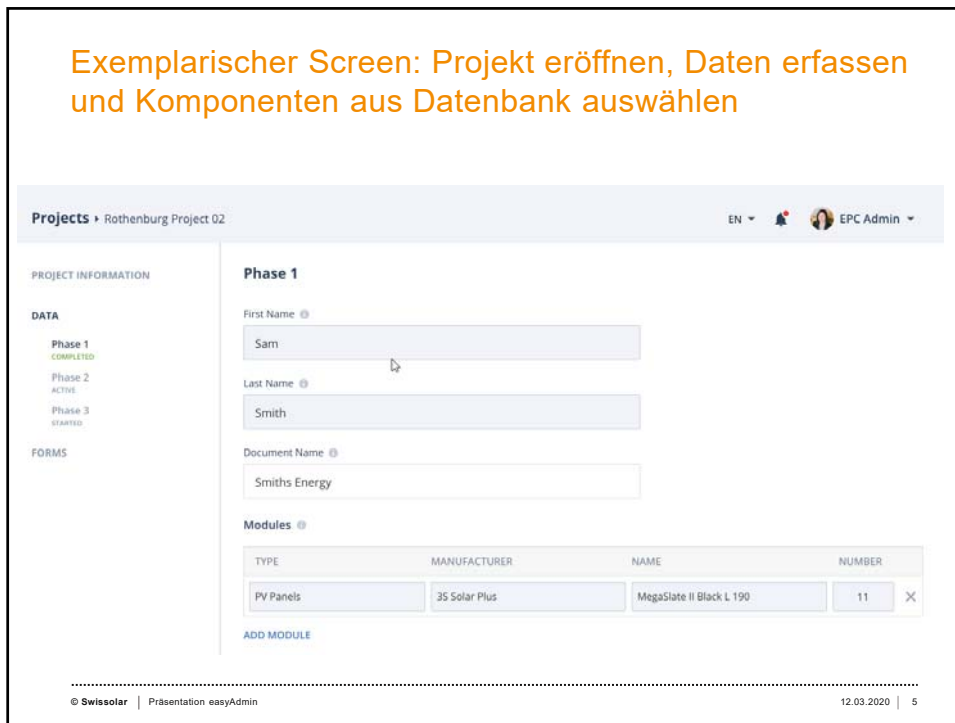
Exemplarischer Screen: Projekt eröffnen, Daten erfassen und Komponenten aus Datenbank auswählen

Projects ▸ Rothenburg Project 02

EN ▾

EPC Admin ▾

PROJECT INFORMATION

DATA

Phase 1
COMPLETED

Phase 2
ACTIVE

Phase 3
STARTED

FORMS

Phase 1

First Name

Sam

Last Name

Smith

Document Name

Smiths Energy

Modules

| TYPE | MANUFACTURER | NAME | NUMBER |
|---|---|---|---|
| PV Panels | 3S Solar Plus | MegaSlate II Black L 190 | 11 |

ADD MODULE

© Swissolar | Präsentation easyAdmin

12.03.2020 | 5